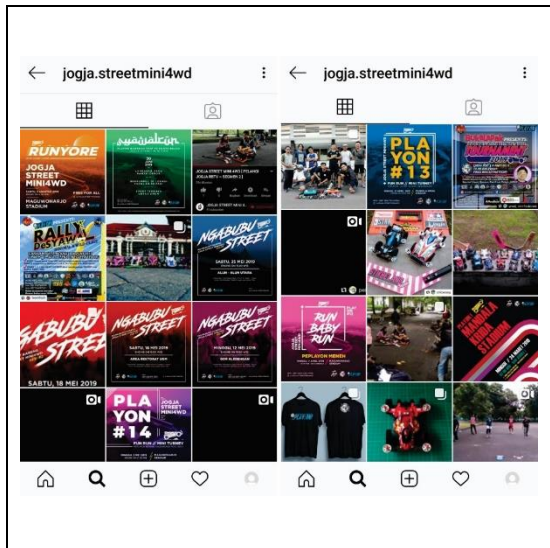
jogja.streetmini4wd

RUNYORE
JOGJA STREET MINI4WD
MAGUWOHARJO STADIUM

RALLY DESA

NGABUBU STREET

SABUBU STREET
SABTU, 18 MEI 2019

NGABUBU STREET

NGABUBU STREET

PLA YON #14
JOGJA STREET MINI4WD

jogja.streetmini4wd

PLA YON #13

RUN BABY RUN
PEPLAYON MENEH

MANDALA KRIDA STADIUM